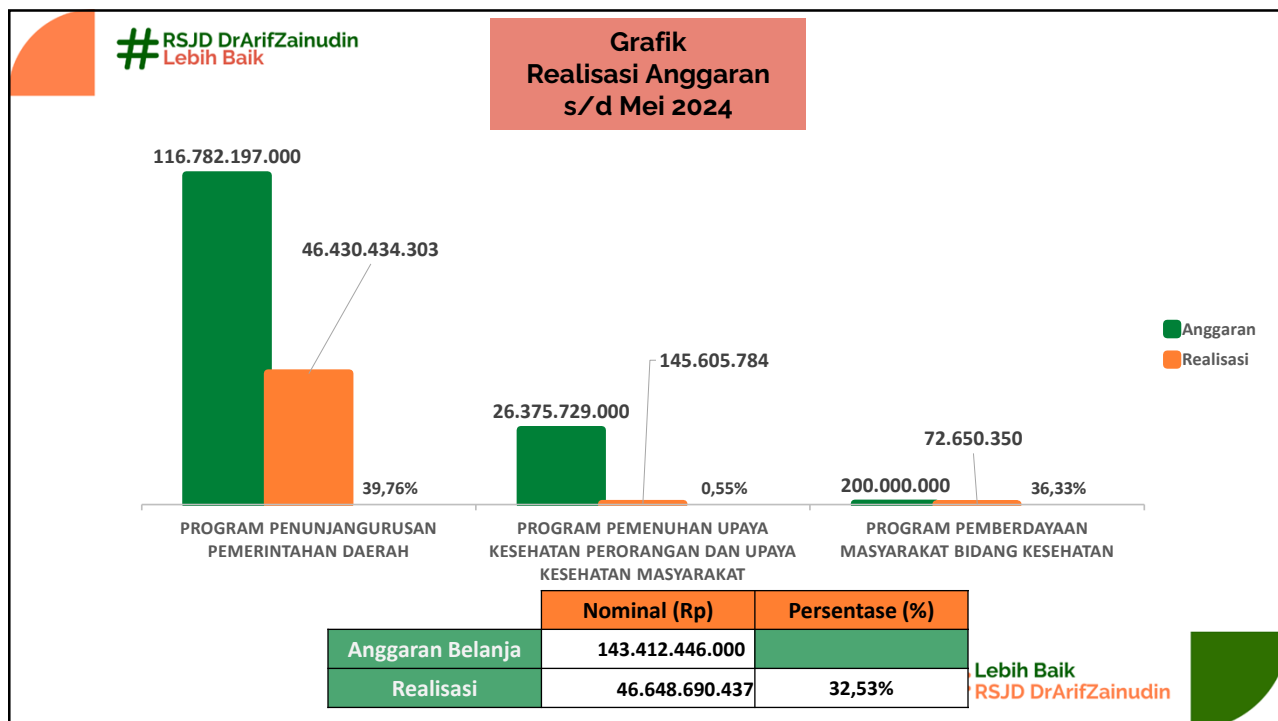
#RSJD DrArifZainudin
Lebih Baik

Grafik
Realisasi Anggaran
s/d Mei 2024

116.782.197.000

46.430.434.303

39,76%

145.605.784

26.375.729.000

0,55%

72.650.350

200.000.000

36,33%

Anggaran
Realisasi

PROGRAM PENUNJANGURUSAN PEMERINTAHAN DAERAH

PROGRAM PEMENUHAN UPAYA KESEHATAN PERORANGAN DAN UPAYA KESEHATAN MASYARAKAT

PROGRAM PEMBERDAYAAN MASYARAKAT BIDANG KESEHATAN

| | Nominal (Rp) | Persentase (%) |
|---|---|---|
| Anggaran Belanja | 143.412.446.000 | |
| Realisasi | 46.648.690.437 | 32,53% |

Lebih Baik
RSJD DrArifZainudin